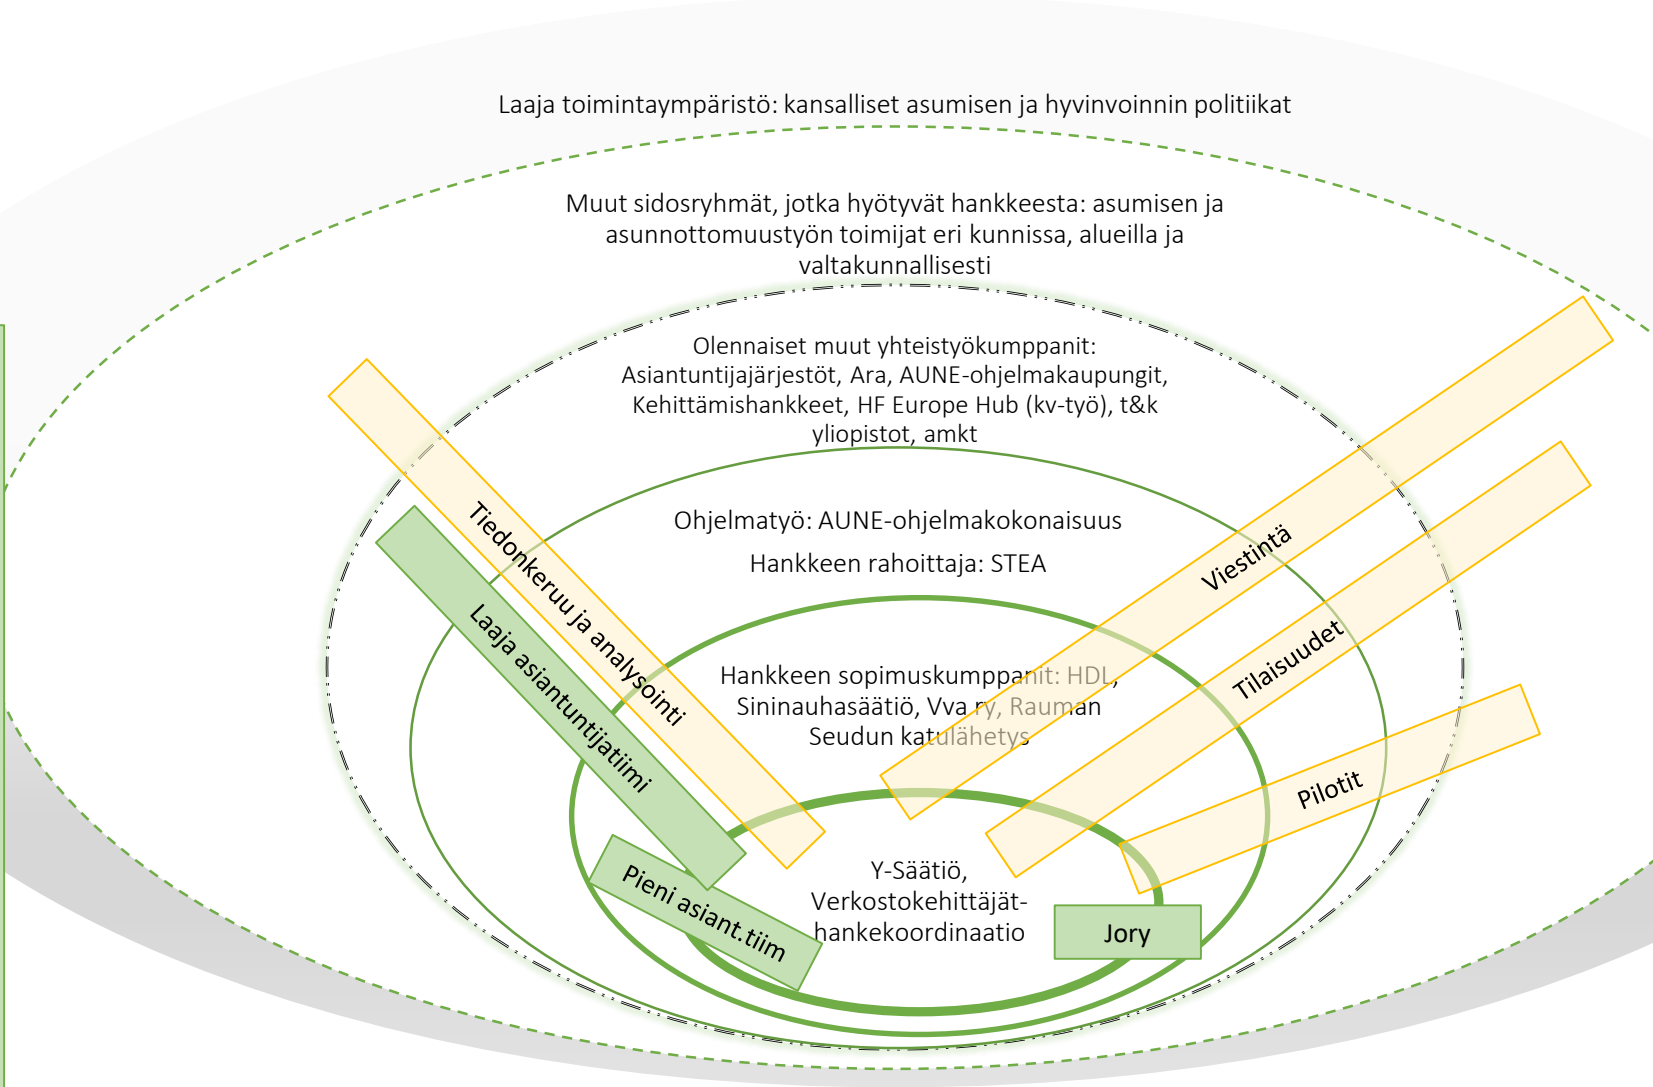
Laaja toimintaympäristö: kansalliset asumisen ja hyvinvoinnin politiikat

Muut sidosryhmät, jotka hyötyvät hankkeesta: asumisen ja asunnottomuustyön toimijat eri kunnissa, alueilla ja valtakunnallisesti

Olennaiset muut yhteistyökumppanit: Asiantuntijajärjestöt, Ara, AUNE-ohjelmakaupungit, Kehittämishankkeet, HF Europe Hub (kv-työ), t&k yliopistot, amkt

Ohjelmatyö: AUNE-ohjelmakokonaisuus

Hankkeen rahoittaja: STEA

Hankkeen sopimuskumppanit: HDL, Sininauhasäätiö, Vva ry, Rauman Seudun katulähetys

Y-Säätiö, Verkostokehittäjät-hankekoordinaatio

Tiedonkeruu ja analysointi

Laaja asiantuntijatiimi

Pieni asiant.tiim

Viestintä

Tilaisuudet

Pilotit

Jory